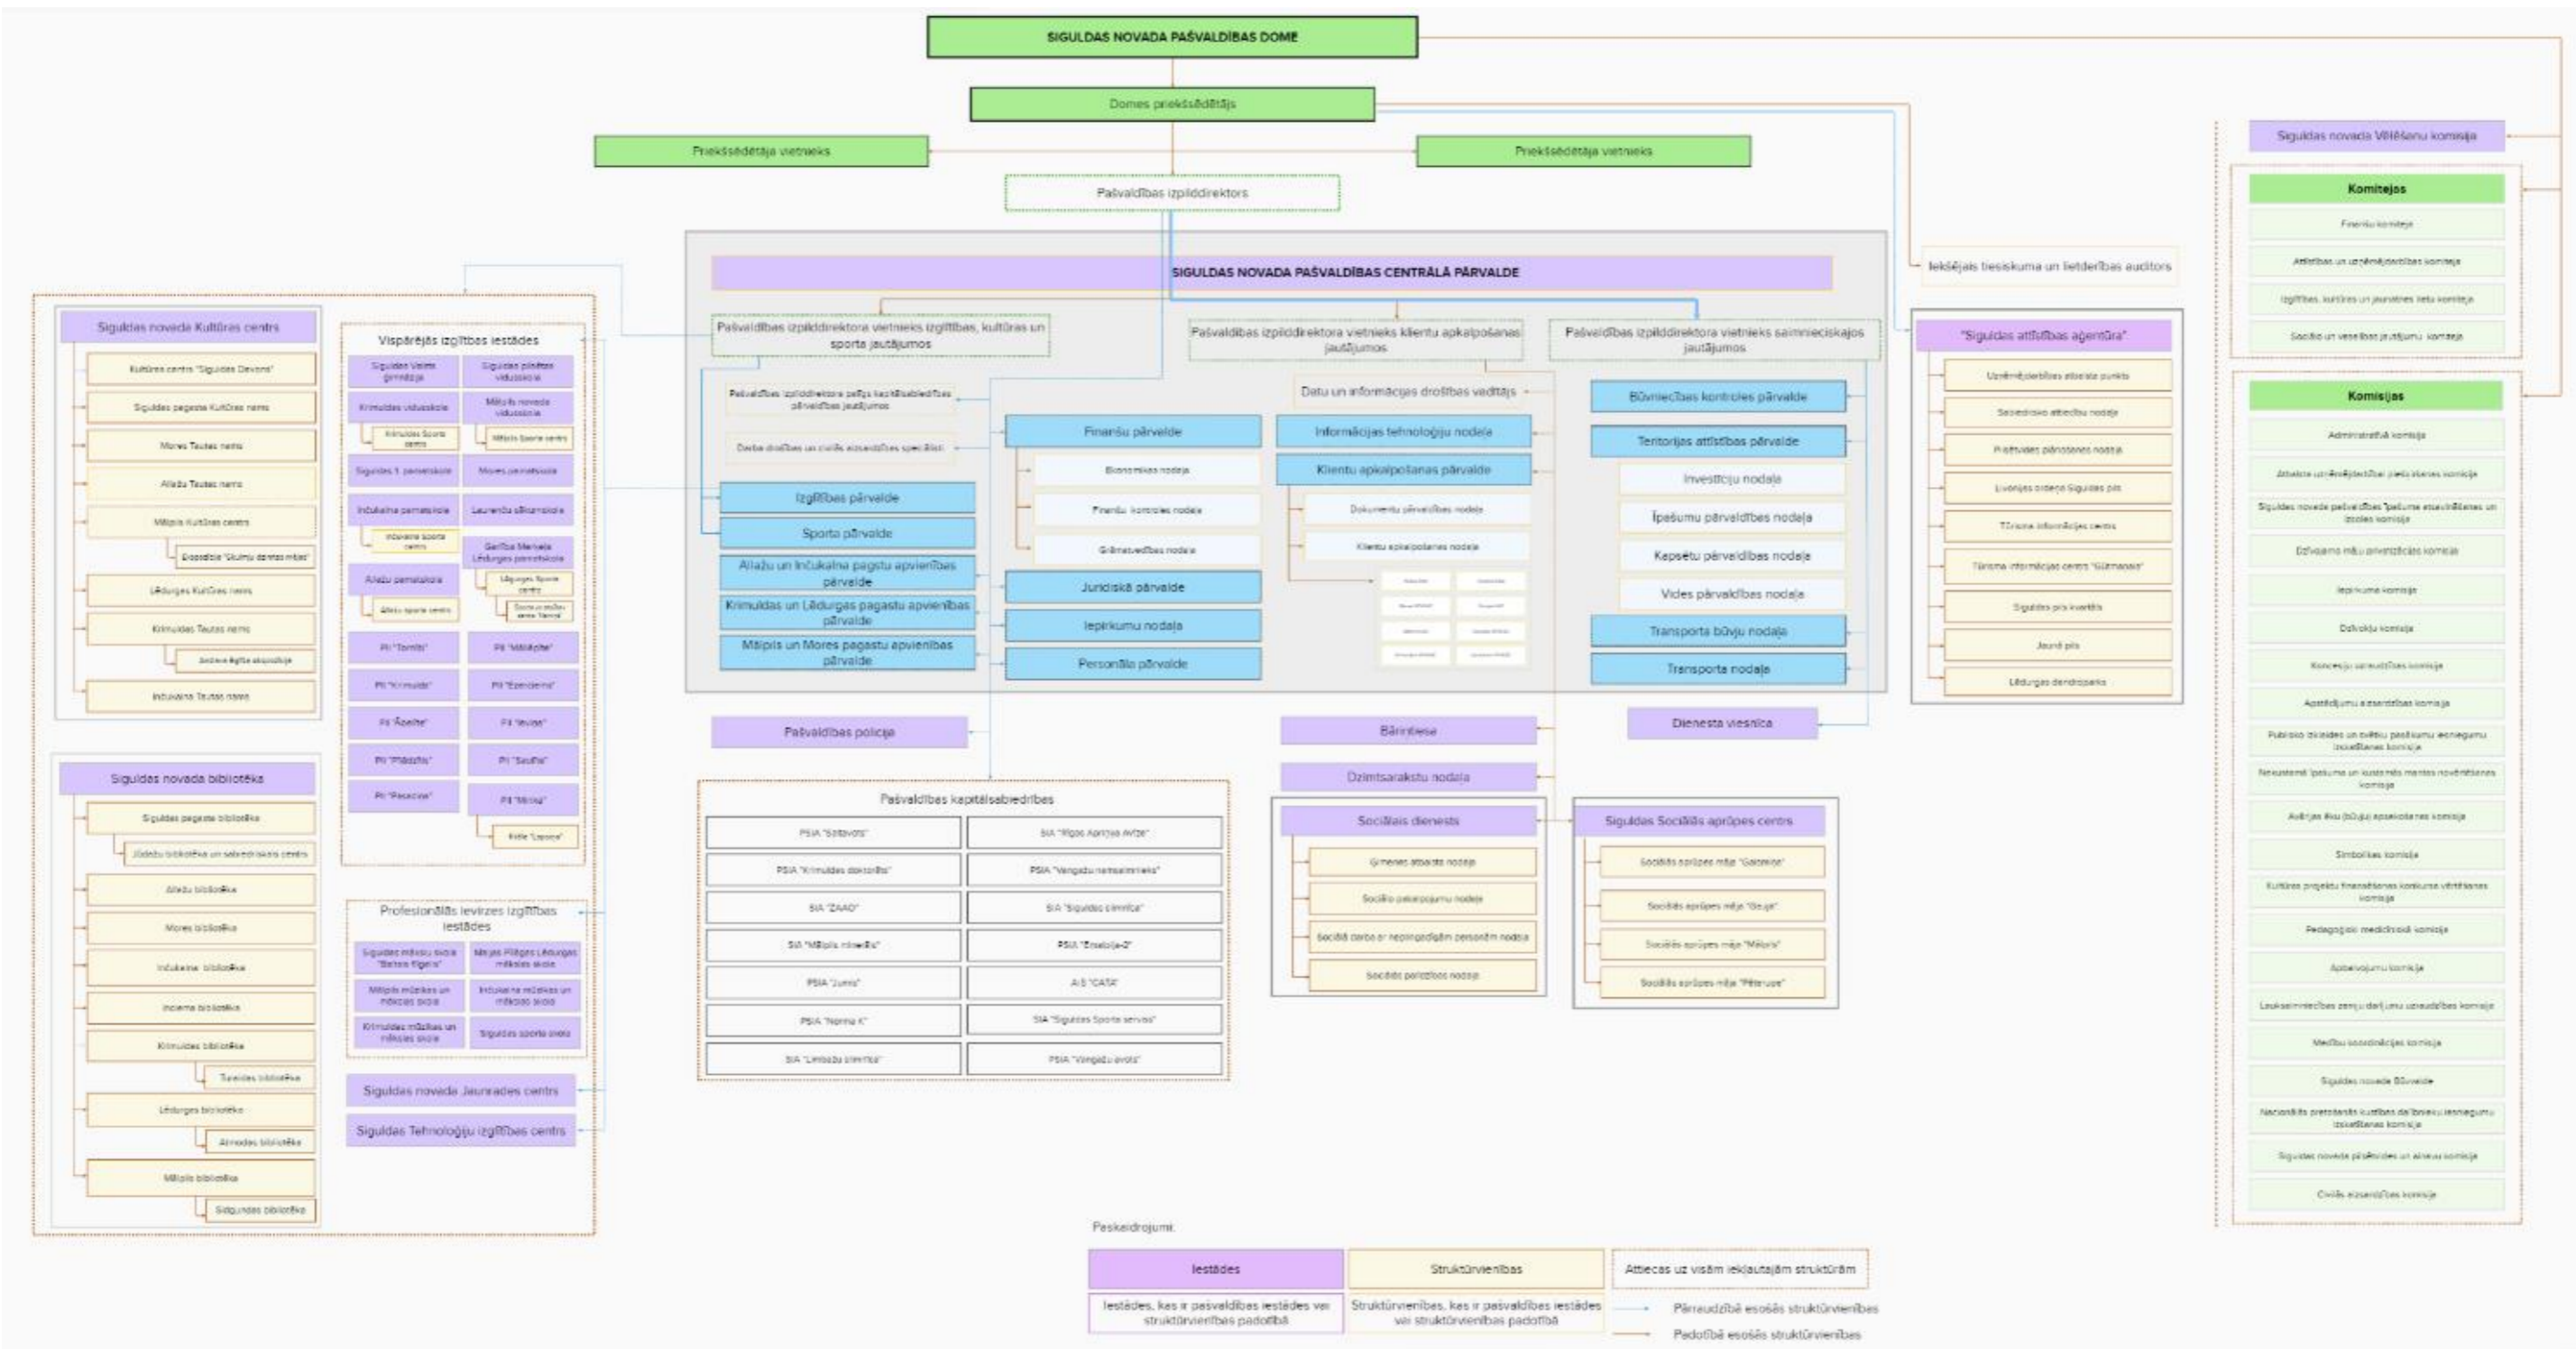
SIGULDAS NOVADA PAŠVALDĪBAS DOME

Domes priekšsēdētājs

Priekšsēdētāja vietnieks

Priekšsēdētāja vietnieks

Pašvaldības izpilddirektors

SIGULDAS NOVADA PAŠVALDĪBAS CENTRĀLĀ PĀRVALDE

Pašvaldības izpilddirektora vietnieks izglītības, kultūras un sporta jautājumos

Pašvaldības izpilddirektora vietnieks klientu apkalpošanas jautājumos

Pašvaldības izpilddirektora vietnieks saimnieciskajos jautājumos

Pašvaldības izpilddirektora palīgs kapitālsabiedrības pārvaldības jautājumos

Darba drošības un civilās aizsardzības speciālists

Datu un informācijas drošības vadītājs

Būvniecības kontroles pārvalde

Finanšu pārvalde

Ekonomikas nodaļa

Finanšu kontroles nodaļa

Grāmatvedības nodaļa

Informācijas tehnoloģiju nodaļa

Klientu apkalpošanas pārvalde

Dokumentu pārvaldības nodaļa

Klientu apkalpošanas nodaļa

Teritorijas attīstības pārvalde

Investīciju nodaļa

Īpašumu pārvaldības nodaļa

Kapsētu pārvaldības nodaļa

Vides pārvaldības nodaļa

Transporta būvju nodaļa

Transporta nodaļa

Izglītības pārvalde

Sporta pārvalde

Allažu un Inčukalna pagastu apvienības pārvalde

Krimuldas un Lēdurgas pagastu apvienības pārvalde

Mālpils un Mores pagastu apvienības pārvalde

Juridiskā pārvalde

Iepirkumu nodaļa

Personāla pārvalde

Pašvaldības policija

Bāriņtiesa

Dzimtsarakstu nodaļa

Dienesta viesnīca

Pašvaldības kapitālsabiedrības

| PSIA "Saltavots" | SIA "Rīgas Apriņķa Avīze" |
|---|---|
| PSIA "Krimuldas doktorāts" | PSIA "Vangažu namsaimnieks" |
| SIA "ZAAO" | SIA "Siguldas slimnīca" |
| SIA "Mālpils mežsaimnieks" | PSIA "Enerģija-D" |
| PSIA "Jumis" | A/S "CATA" |
| PSIA "Norma K" | SIA "Siguldas Sporta serviss" |
| SIA "Limbažu slimnīca" | PSIA "Vangažu avots" |

Sociālais dienests

Ģimenes atbalsta nodaļa

Sociālo pakalpojumu nodaļa

Sociālā darba ar nepilngadīgām personām nodaļa

Sociālās palīdzības nodaļa

Siguldas Sociālās aprūpes centrs

Sociālās aprūpes māja "Gaujmale"

Sociālās aprūpes māja "Gauja"

Sociālās aprūpes māja "Mālpils"

Sociālās aprūpes māja "Pēternieki"

Iekšējais tiesiskuma un lietderības auditors

"Siguldas attīstības aģentūra"

Uzņēmējdarbības atbalsta punkts

Sabiedrisko attiecību nodaļa

Pasākumu plānošanas nodaļa

Livonijas ordeņa Siguldas pils

Tūrisma informācijas centrs

Tūrisma informācijas centrs "Gūtmanis"

Siguldas pils kvartāls

Jaunā pils

Lēdurgas dendroparks

Siguldas novada Vēlēšanu komisija

Komitejas

Finanšu komiteja

Attīstības un uzņēmējdarbības komiteja

Izglītības, kultūras un jaunatnes lietu komiteja

Sociālo un veselības jautājumu komiteja

Komisijas

Administratīvā komisija

Atbalsta uzņēmējdarbībai piešķiršanas komisija

Siguldas novada pašvaldības īpašuma atsavināšanas un izsoles komisija

Dzīvojamo māju privatizācijas komisija

Iepirkuma komisija

Dzīvokļu komisija

Koncesiju izraudzīšanās komisija

Apstādījumu aizsardzības komisija

Publisko ēku ieceres un vietu pastāvīgu pagaidu izsoles komisija

Nekustamā īpašuma un kustamās mantas novērtēšanas komisija

Avārijas ēku (būvju) apsekošanas komisija

Simbolikas komisija

Kultūras projektu finansēšanas konkursa vērtēšanas komisija

Pedagoģiski medicīniskā komisija

Apbalvojumu komisija

Lauksaimniecības zemju darījumu uzraudzības komisija

Mediju koordinācijas komisija

Siguldas novada Būvvalde

Nacionālās pretošanās kustības dalībnieku iesniegumu izskatīšanas komisija

Siguldas novada pilsētvides un ainavu komisija

Civilās aizsardzības komisija

Siguldas novada Kultūras centrs

Kultūras centrs "Siguldas Devons"

Siguldas pagasta Kultūras nams

Mores Tautas nams

Allažu Tautas nams

Mālpils Kultūras centrs

Ekspozīcija "Skolmeistara mājas"

Lēdurgas Kultūras nams

Krimuldas Tautas nams

Inčukalna Tautas nams

Vispārējās izglītības iestādes

Siguldas Valsts ģimnāzija

Siguldas pilsētas vidusskola

Krimuldas vidusskola

Mālpils novada vidusskola

Krimuldas Sporta centrs

Mālpils Sporta centrs

Siguldas 1. pamatskola

Mores pamatskola

Inčukalna pamatskola

Laurenču sākumskola

Inčukalna sporta centrs

Gerča Mendeļa Lēdurgas pamatskola

Lēdurgas Sporta centrs

Allažu pamatskola

Allažu sporta centrs

PII "Torņītis"

PII "Mālēnīte"

PII "Krimulda"

PII "Ezerciems"

PII "Āzeņēni"

PII "Ieviņa"

PII "Pasaciņa"

PII "Saulīte"

PII "Pīlādzītis"

PII "Mežs"

Filiāle "Lapsiņa"

Profesionālās ievirzes izglītības iestādes

Siguldas mākslu skola "Baltais flīģelis"

Mālpils mūzikas un mākslas skola

Inčukalna mūzikas un mākslas skola

Krimuldas mūzikas un mākslas skola

Siguldas sporta skola

Siguldas novada Jaunrades centrs

Siguldas Tehnoloģiju izglītības centrs

Siguldas novada bibliotēka

Siguldas pagasta bibliotēka

Jūdažu bibliotēka un sabiedriskais centrs

Allažu bibliotēka

Mores bibliotēka

Inčukalna bibliotēka

Inciema bibliotēka

Krimuldas bibliotēka

Turaidas bibliotēka

Lēdurgas bibliotēka

Mālpils bibliotēka

Sidgundas bibliotēka

Paskaidrojumi:

Iestādes

Struktūrvienības

Attiecas uz visām iekļautajām struktūrām

Iestādes, kas ir pašvaldības iestādes vai struktūrvienības padotībā

Struktūrvienības, kas ir pašvaldības iestādes vai struktūrvienības padotībā

Pārraudzībā esošās struktūrvienības

Padotībā esošās struktūrvienības